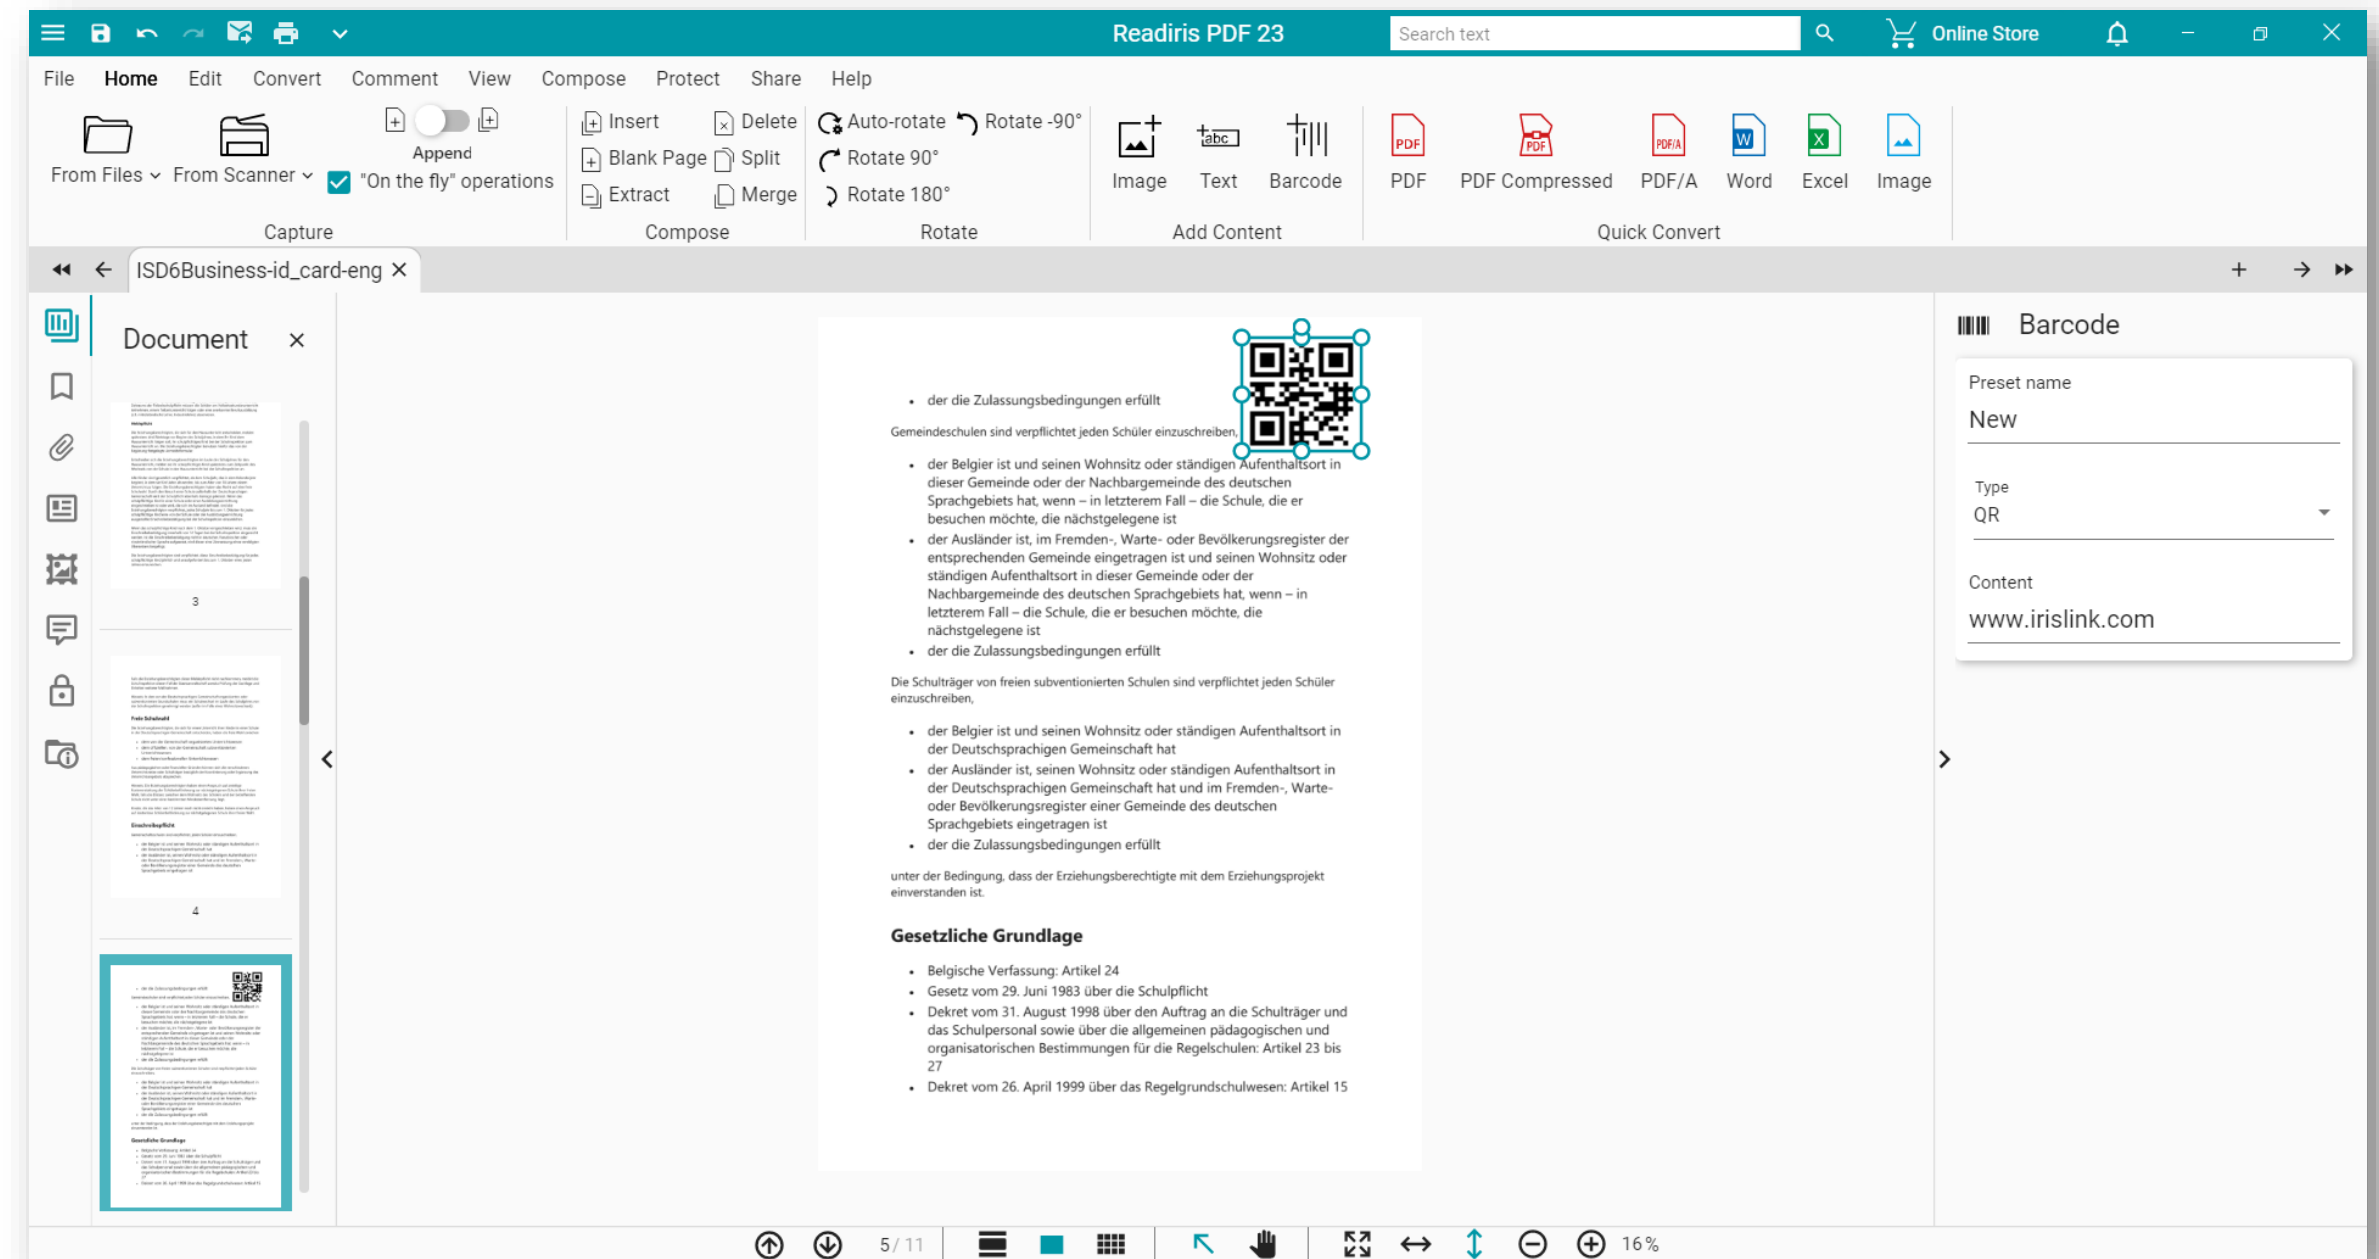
Readiris PDF 23

Search text

Online Store

File Home Edit Convert Comment View Compose Protect Share Help

From Files From Scanner Append "On the fly" operations
Capture

Insert Delete
Blank Page Split
Extract Merge
Compose

Auto-rotate Rotate -90°
Rotate 90°
Rotate 180°
Rotate

Image Text Barcode
Add Content

PDF PDF Compressed PDF/A Word Excel Image
Quick Convert

ISD6Business-id_card-eng

Document

3

4

- der die Zulassungsbedingungen erfüllt

Gemeindeschulen sind verpflichtet jeden Schüler einzuschreiben,

- der Belgier ist und seinen Wohnsitz oder ständigen Aufenthaltsort in dieser Gemeinde oder der Nachbargemeinde des deutschen Sprachgebiets hat, wenn – in letzterem Fall – die Schule, die er besuchen möchte, die nächstgelegene ist
- der Ausländer ist, im Fremden-, Warte- oder Bevölkerungsregister der entsprechenden Gemeinde eingetragen ist und seinen Wohnsitz oder ständigen Aufenthaltsort in dieser Gemeinde oder der Nachbargemeinde des deutschen Sprachgebiets hat, wenn – in letzterem Fall – die Schule, die er besuchen möchte, die nächstgelegene ist
- der die Zulassungsbedingungen erfüllt

Die Schulträger von freien subventionierten Schulen sind verpflichtet jeden Schüler einzuschreiben,

- der Belgier ist und seinen Wohnsitz oder ständigen Aufenthaltsort in der Deutschsprachigen Gemeinschaft hat
- der Ausländer ist, seinen Wohnsitz oder ständigen Aufenthaltsort in der Deutschsprachigen Gemeinschaft hat und im Fremden-, Warte- oder Bevölkerungsregister einer Gemeinde des deutschen Sprachgebiets eingetragen ist
- der die Zulassungsbedingungen erfüllt

unter der Bedingung, dass der Erziehungsberechtigte mit dem Erziehungsprojekt einverstanden ist.

Gesetzliche Grundlage

- Belgische Verfassung: Artikel 24
- Gesetz vom 29. Juni 1983 über die Schulpflicht
- Dekret vom 31. August 1998 über den Auftrag an die Schulträger und das Schulpersonal sowie über die allgemeinen pädagogischen und organisatorischen Bestimmungen für die Regelschulen: Artikel 23 bis 27
- Dekret vom 26. April 1999 über das Regelgrundschulwesen: Artikel 15

Barcode

Preset name
New

Type
QR

Content
www.irislink.com

5 / 11

16 %